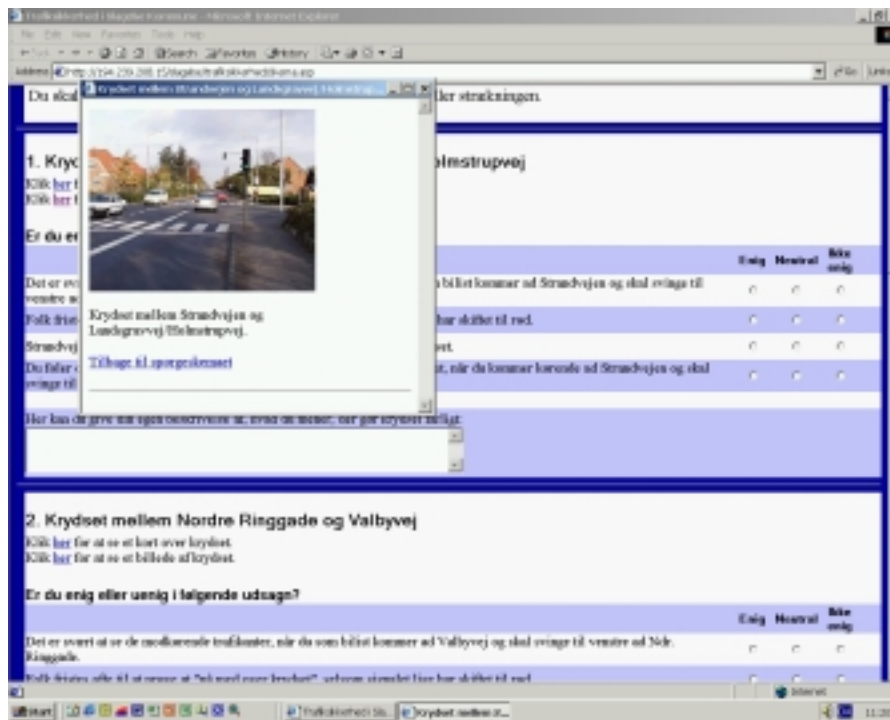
Trafiksikkerhed i Rødovre Kommune - Microsoft Internet Explorer

File Edit View Favorites Tools Help

Address http://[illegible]

Du skal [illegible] ller strækningen.

Krydset mellem Strandvejen og Landgravvej Holmstr...

Krydset mellem Strandvejen og Landgravvej/Holmstrupvej.

Tilbage til spørgeskemaet

1. Kryd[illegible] lmstrupvej

Klik her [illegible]
Klik her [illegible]

Er du er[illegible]

| | Enig | Neutral | Ikke enig |
|---|---|---|---|
| Det er sv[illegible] bilist kommer ad Strandvejen og skal svinge til venstre a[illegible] | | | |
| Folk fris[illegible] har skiftet til rød. | | | |
| Strandvej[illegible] ert. | | | |
| Du føler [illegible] t, når du kommer kørende ad Strandvejen og skal svinge til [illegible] | | | |

Her kan du give din egen beskrivelse af, hvad du mener, der gør krydset farligt:

2. Krydset mellem Nordre Ringgade og Valbyvej

Klik her for at se et kort over krydset.
Klik her for at se et billede af krydset.

Er du enig eller uenig i følgende udsagn?

| | Enig | Neutral | Ikke enig |
|---|---|---|---|
| Det er svært at se de modkørende trafikanter, når du som bilist kommer ad Valbyvej og skal svinge til venstre ad Ndr. Ringgade. | | | |
| Folk fristes ofte til at presse at "nå med over krydset", selvom signalet lige har skiftet til rød. | | | |

Internet

Start | Trafiksikkerhed Sk... | Krydset mellem S... | 11:3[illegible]